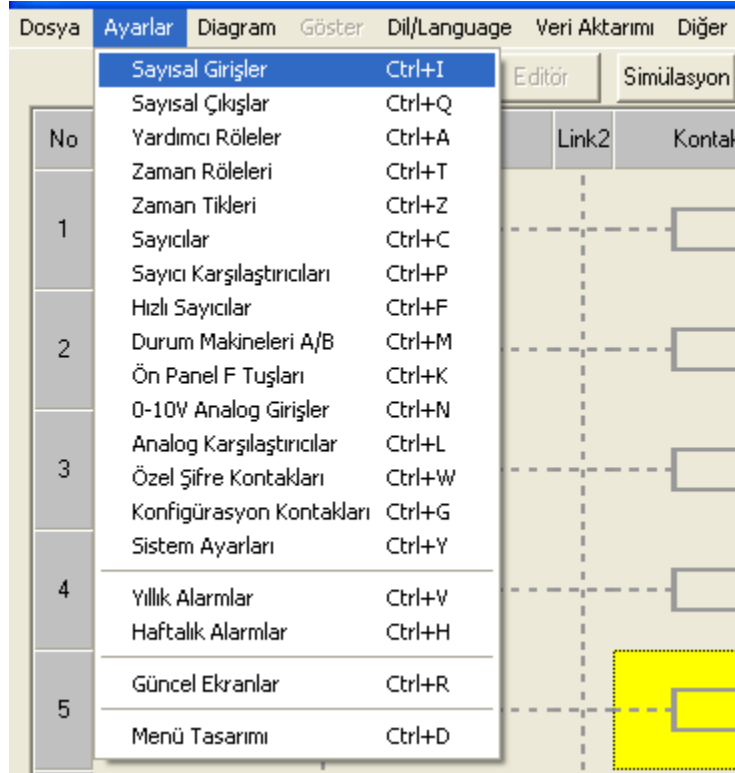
Dosya Ayarlar Diagram Göster Dil/Language Veri Aktarımı Diğer

Editör Simülasyon

No Link2 Kontak

1
2
3
4
5

Sayısal Girişler Ctrl+I
Sayısal Çıkışlar Ctrl+Q
Yardımcı Röleler Ctrl+A
Zaman Röleleri Ctrl+T
Zaman Tikleri Ctrl+Z
Sayıcılar Ctrl+C
Sayıcı Karşılaştırıcıları Ctrl+P
Hızlı Sayıcılar Ctrl+F
Durum Makineleri A/B Ctrl+M
Ön Panel F Tuşları Ctrl+K
0-10V Analog Girişler Ctrl+N
Analog Karşılaştırıcılar Ctrl+L
Özel Şifre Kontakları Ctrl+W
Konfigürasyon Kontakları Ctrl+G
Sistem Ayarları Ctrl+Y

Yıllık Alarmlar Ctrl+V
Haftalık Alarmlar Ctrl+H

Güncel Ekranlar Ctrl+R

Menü Tasarımı Ctrl+D